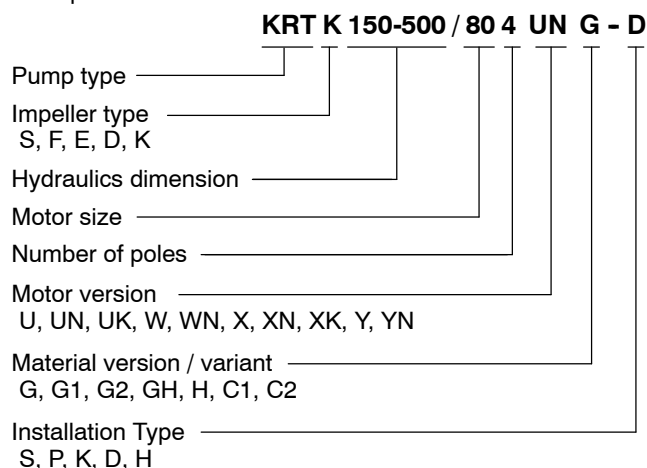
KRT K 150-500 / 80 4 UN G - D

Pump type

Impeller type
S, F, E, D, K

Hydraulics dimension

Motor size

Number of poles

Motor version
U, UN, UK, W, WN, X, XN, XK, Y, YN

Material version / variant
G, G1, G2, GH, H, C1, C2

Installation Type
S, P, K, D, H